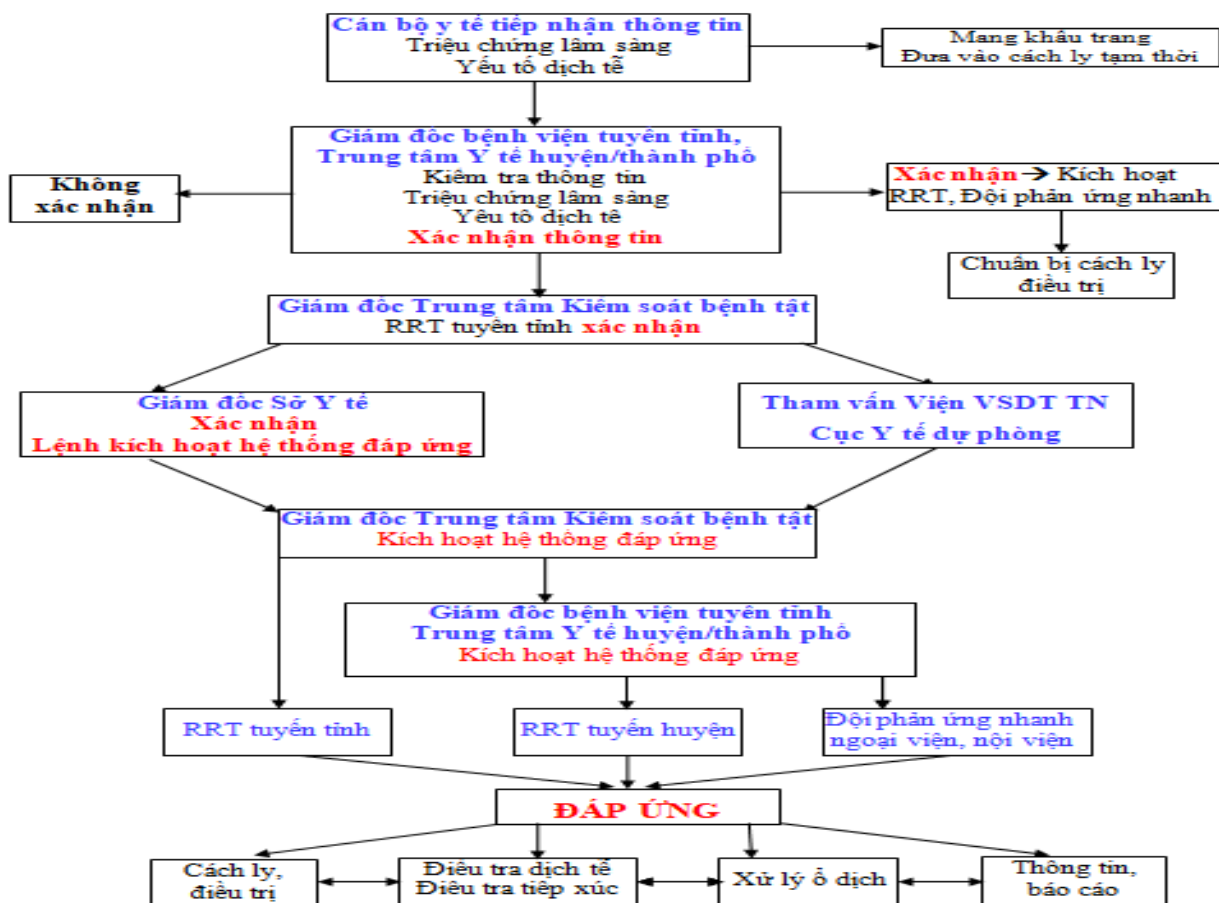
Cán bộ y tế tiếp nhận thông tin
Triệu chứng lâm sàng
Yếu tố dịch tễ

Mang khẩu trang
Đưa vào cách ly tạm thời

Giám đốc bệnh viện tuyến tỉnh,
Trung tâm Y tế huyện/thành phố
Kiểm tra thông tin
Triệu chứng lâm sàng
Yếu tố dịch tễ
Xác nhận thông tin

Không xác nhận

Xác nhận → Kích hoạt RRT, Đội phản ứng nhanh

Chuẩn bị cách ly điều trị

Giám đốc Trung tâm Kiểm soát bệnh tật
RRT tuyến tỉnh xác nhận

Giám đốc Sở Y tế
Xác nhận
Lệnh kích hoạt hệ thống đáp ứng

Tham vấn Viện VSDT TN
Cục Y tế dự phòng

Giám đốc Trung tâm Kiểm soát bệnh tật
Kích hoạt hệ thống đáp ứng

Giám đốc bệnh viện tuyến tỉnh
Trung tâm Y tế huyện/thành phố
Kích hoạt hệ thống đáp ứng

RRT tuyến tỉnh

RRT tuyến huyện

Đội phản ứng nhanh ngoại viện, nội viện

ĐÁP ỨNG

Cách ly, điều trị

Điều tra dịch tễ
Điều tra tiếp xúc

Xử lý ổ dịch

Thông tin, báo cáo